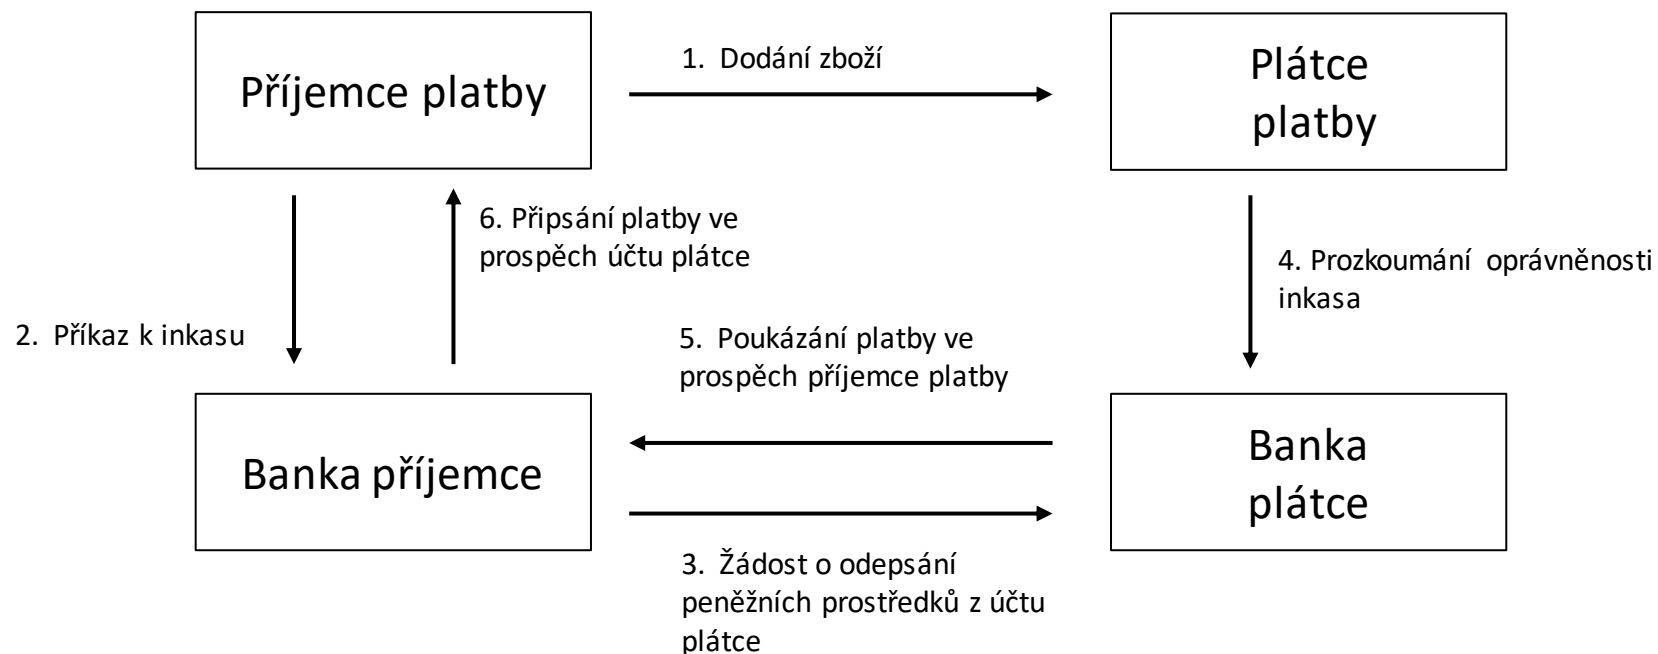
Příjemce platby

1. Dodání zboží

Plátce platby

6. Připsání platby ve prospěch účtu plátce

4. Prozkoumání oprávněnosti inkasa

2. Příkaz k inkasu

5. Poukázání platby ve prospěch příjemce platby

Banka příjemce

Banka plátce

3. Žádost o odepsání peněžních prostředků z účtu plátce